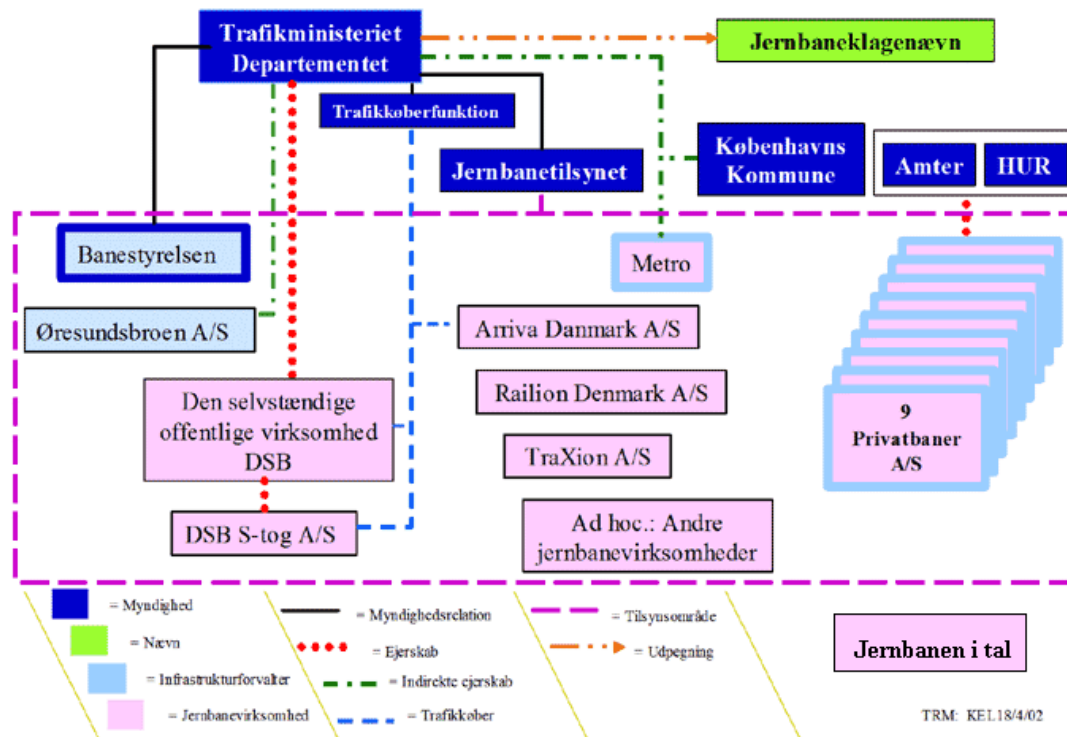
Trafikministeriet Departementet

Jernbaneklagenævn

Trafikkøberfunktion

Jernbanetilsynet

Københavns Kommune

Amter

HUR

Banestyrelsen

Metro

Øresundsbroen A/S

Arriva Danmark A/S

Railion Denmark A/S

Den selvstændige offentlige virksomhed DSB

TraXion A/S

9 Privatbaner A/S

DSB S-tog A/S

Ad hoc.: Andre jernbanevirksomheder

= Myndighed

= Nævn

= Infrastrukturforvalter

= Jernbanevirksomhed

= Myndighedsrelation

= Ejerskab

= Indirekte ejerskab

= Trafikkøber

= Tilsynsområde

= Udpegning

Jernbanen i tal

TRM: KEL18/4/02